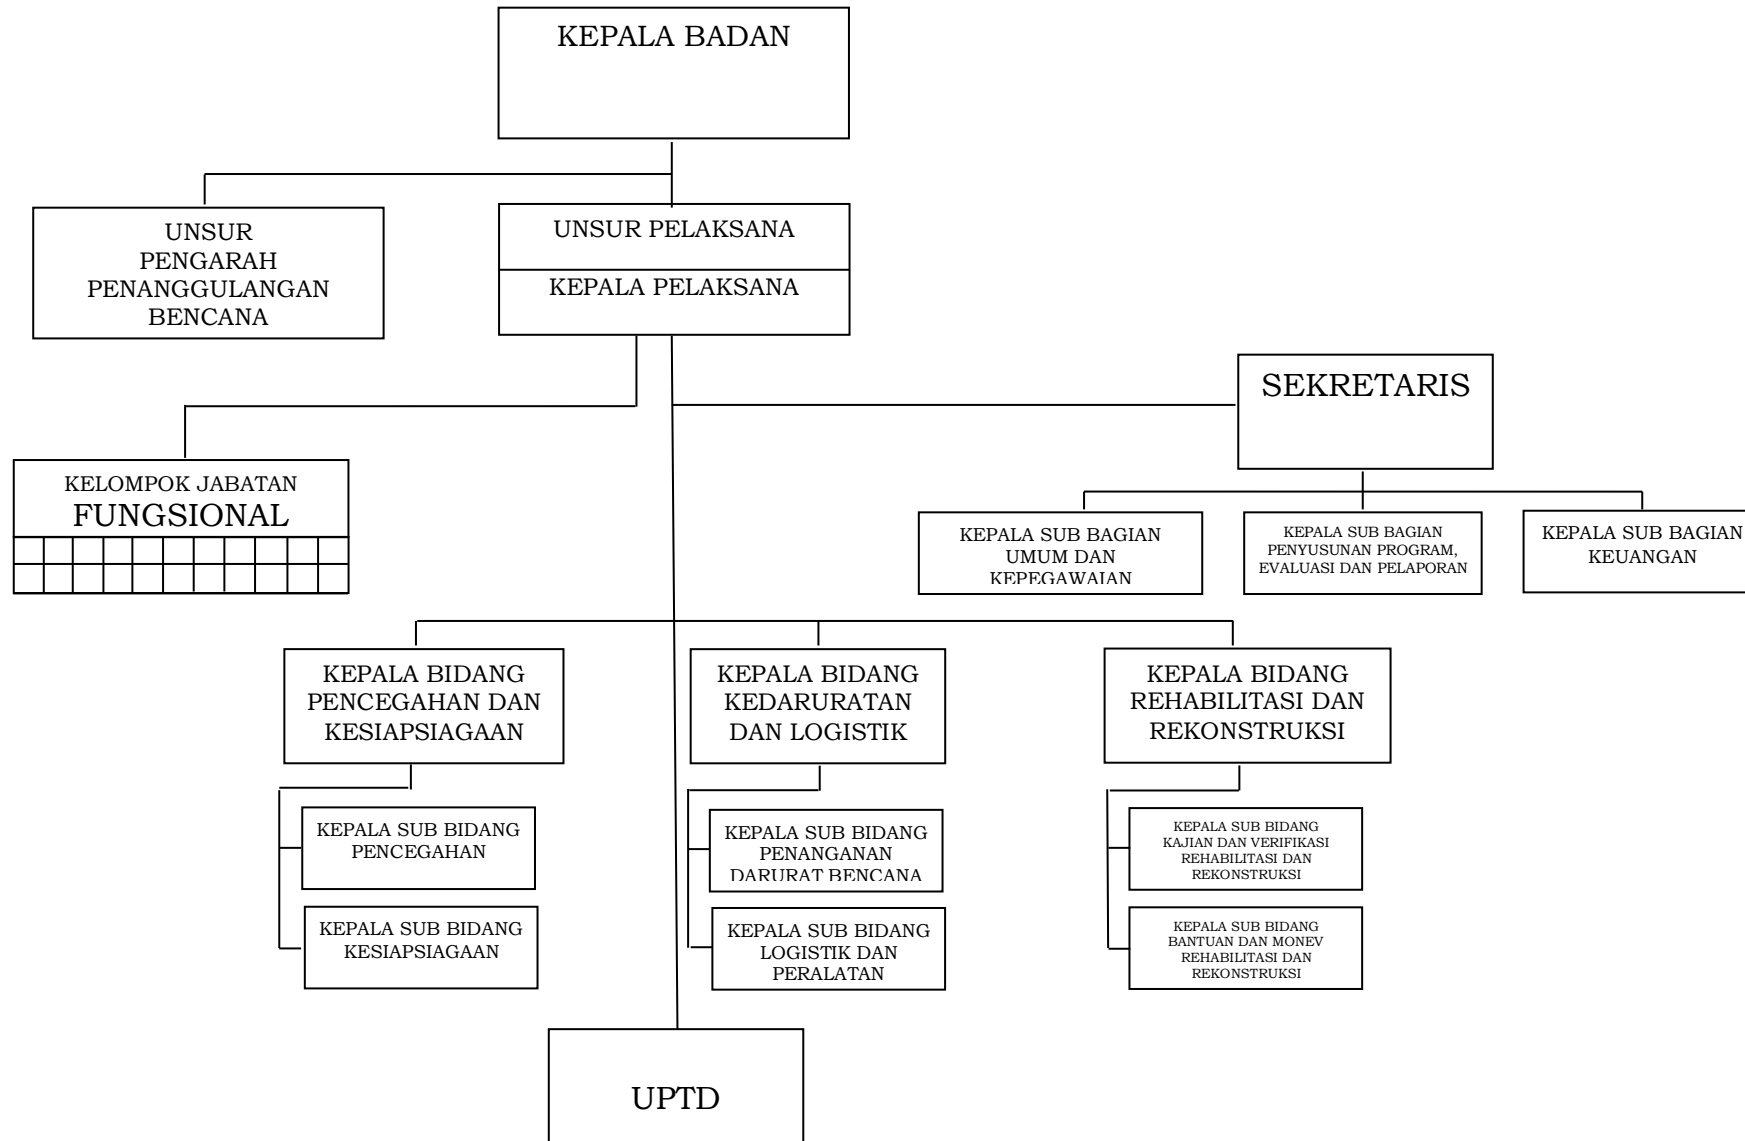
KEPALA BADAN

UNSUR PENGARAH PENANGGULANGAN BENCANA

UNSUR PELAKSANA

KEPALA PELAKSANA

SEKRETARIS

KELOMPOK JABATAN FUNGSIONAL

KEPALA SUB BAGIAN UMUM DAN KEPEGAWAIAN

KEPALA SUB BAGIAN PENYUSUNAN PROGRAM, EVALUASI DAN PELAPORAN

KEPALA SUB BAGIAN KEUANGAN

KEPALA BIDANG PENCEGAHAN DAN KESIAPSIAGAAN

KEPALA BIDANG KEDARURATAN DAN LOGISTIK

KEPALA BIDANG REHABILITASI DAN REKONSTRUKSI

KEPALA SUB BIDANG PENCEGAHAN

KEPALA SUB BIDANG KESIAPSIAGAAN

KEPALA SUB BIDANG PENANGANAN DARURAT BENCANA

KEPALA SUB BIDANG LOGISTIK DAN PERALATAN

KEPALA SUB BIDANG KAJIAN DAN VERIFIKASI REHABILITASI DAN REKONSTRUKSI

KEPALA SUB BIDANG BANTUAN DAN MONEV REHABILITASI DAN REKONSTRUKSI

UPTD